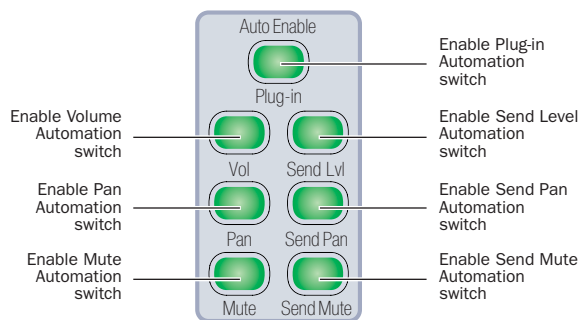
Auto Enable

Enable Plug-in Automation switch

Plug-in

Enable Volume Automation switch

Enable Send Level Automation switch

Vol

Send Lvl

Enable Pan Automation switch

Enable Send Pan Automation switch

Pan

Send Pan

Enable Mute Automation switch

Enable Send Mute Automation switch

Mute

Send Mute